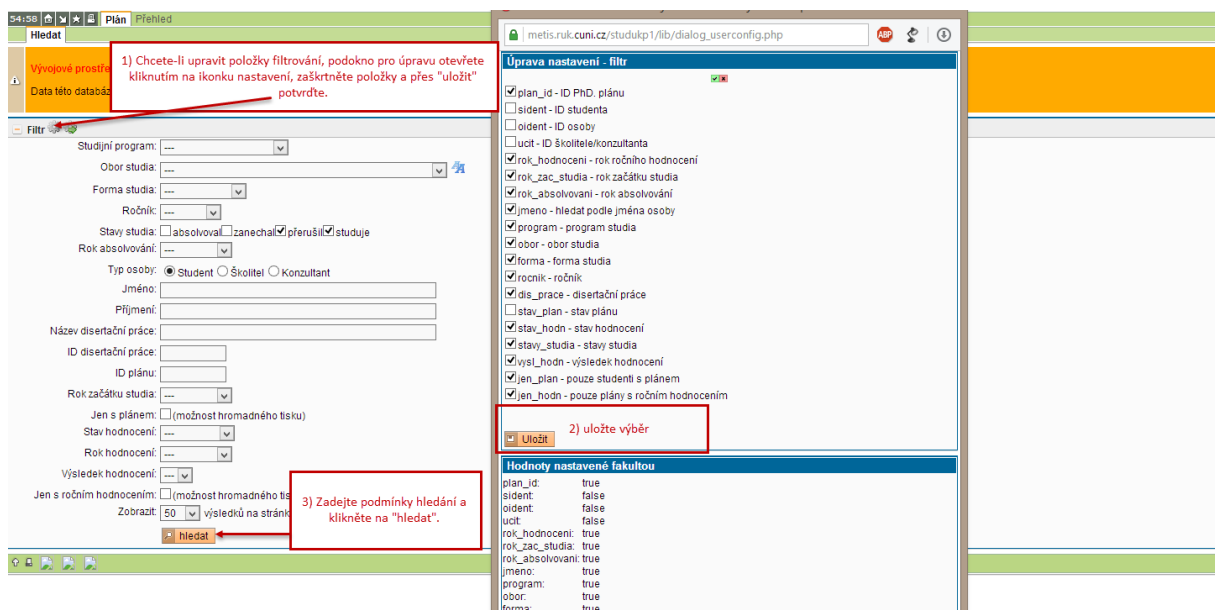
54:58 Plán Přehled
Hledat

Vývojové prostře
Data této databáz

1) Chcete-li upravit položky filtrování, podokno pro úpravu otevřete kliknutím na ikonku nastavení, zaškrtněte položky a přes "uložit" potvrďte.

Filtr

Studijní program: ---
Obor studia: ---
Forma studia: ---
Ročník: ---
Stavy studia: absolvoval zanechal přerušil studuje
Rok absolvování: ---
Typ osoby: Student Školitel Konzultant
Jméno:
Příjmení:
Název disertační práce:
ID disertační práce:
ID plánu:
Rok začátku studia: ---
Jen s plánem: (možnost hromadného tisku)
Stav hodnocení: ---
Rok hodnocení: ---
Výsledek hodnocení: ---
Jen s ročním hodnocením: (možnost hromadného tis
Zobrazit: 50 výsledků na stránk
hledat

3) Zadejte podmínky hledání a klikněte na "hledat".

metis.ruk.cuni.cz/studukp1/lib/dialog_userconfig.php

Úprava nastavení - filtr
plan_id - ID PhD. plánu
sident - ID studenta
oident - ID osoby
ucit - ID školitele/konzultanta
rok_hodnoceni - rok ročního hodnocení
rok_zac_studia - rok začátku studia
rok_absolvovani - rok absolvování
jmeno - hledat podle jména osoby
program - program studia
obor - obor studia
forma - forma studia
rocnik - ročník
dis_prace - disertační práce
stav_plan - stav plánu
stav_hodn - stav hodnocení
stavy_studia - stavy studia
vysl_hodn - výsledek hodnocení
jen_plan - pouze studenti s plánem
jen_hodn - pouze plány s ročním hodnocením
Uložit

2) uložte výběr

Hodnoty nastavené fakultou
plan_id: true
sident: false
oident: false
ucit: false
rok_hodnoceni: true
rok_zac_studia: true
rok_absolvovani: true
jmeno: true
program: true
obor: true
forma: true